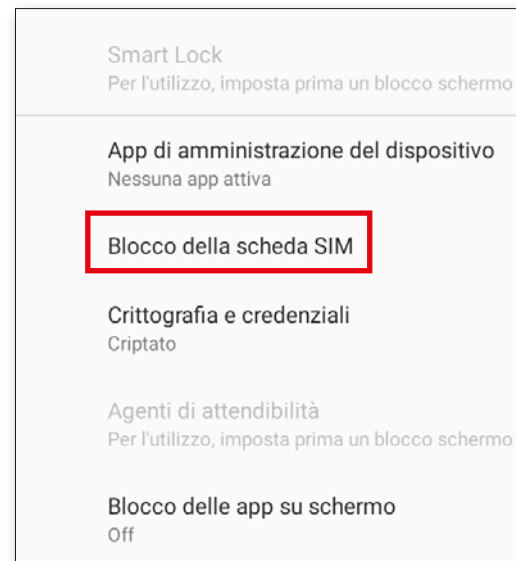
Smart Lock
Per l'utilizzo, imposta prima un blocco schermo

App di amministrazione del dispositivo
Nessuna app attiva

Blocco della scheda SIM

Crittografia e credenziali
Criptato

Agenti di attendibilità
Per l'utilizzo, imposta prima un blocco schermo

Blocco delle app su schermo
Off